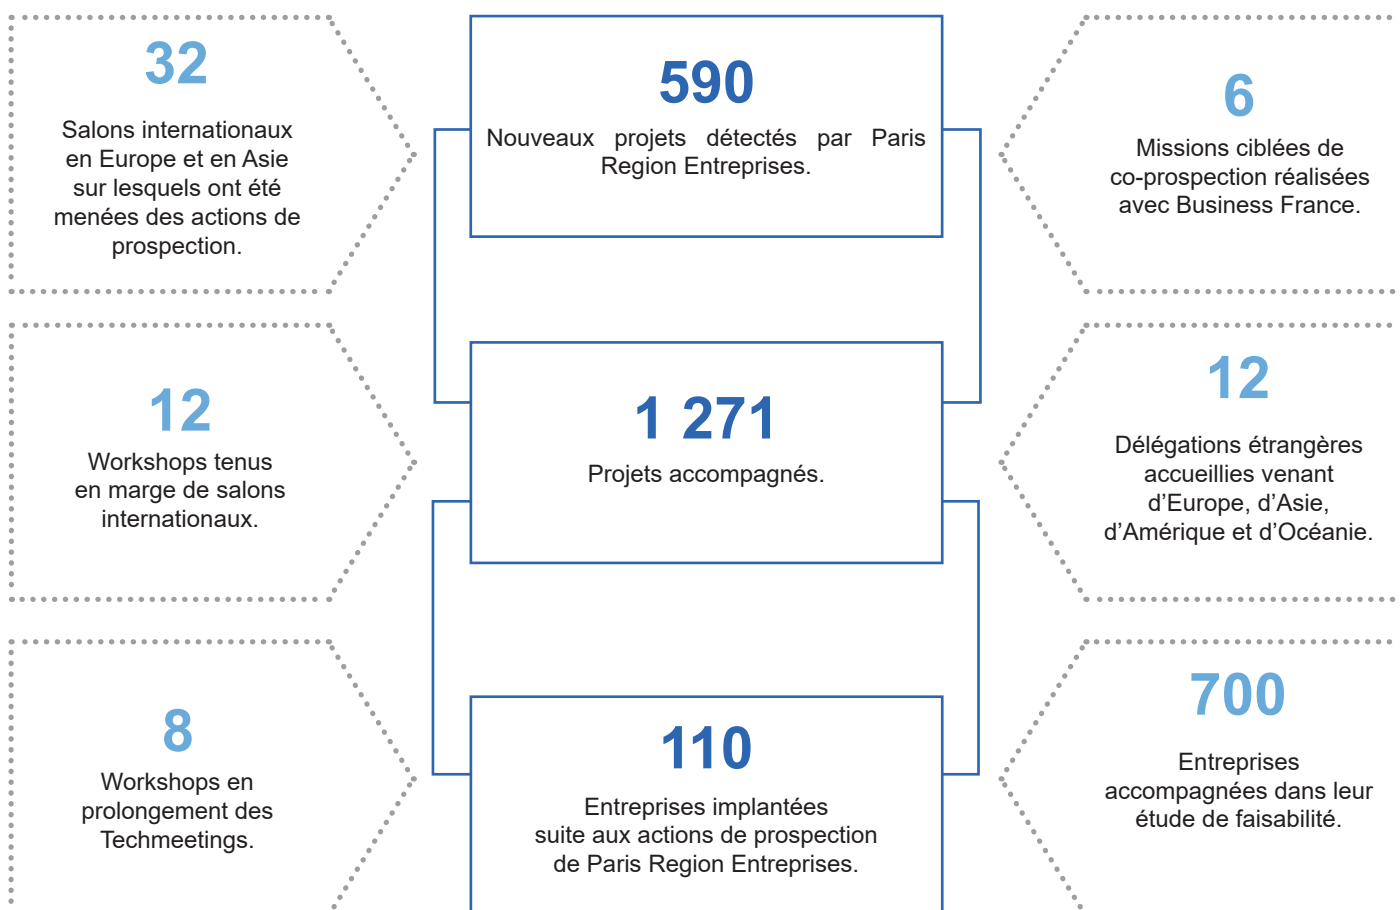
32

Salons internationaux en Europe et en Asie sur lesquels ont été menées des actions de prospection.

590

Nouveaux projets détectés par Paris Region Entreprises.

6

Missions ciblées de co-prospection réalisées avec Business France.

12

Workshops tenus en marge de salons internationaux.

1 271

Projets accompagnés.

12

Délégations étrangères accueillies venant d’Europe, d’Asie, d’Amérique et d’Océanie.

8

Workshops en prolongement des Techmeetings.

110

Entreprises implantées suite aux actions de prospection de Paris Region Entreprises.

700

Entreprises accompagnées dans leur étude de faisabilité.